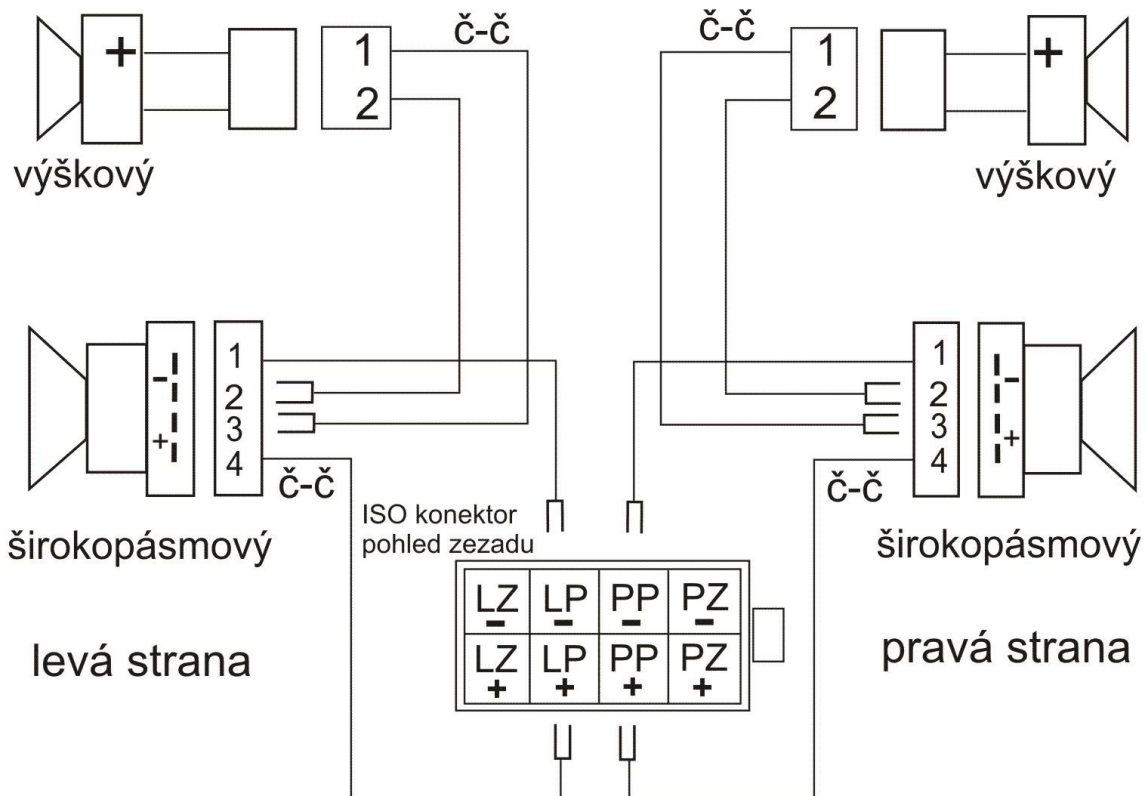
+
1
2
č-č
č-č
1
2
+
výškový
výškový

-
+
1
2
3
4
č-č
1
2
3
4
-
+
č-č

ISO konektor
pohled zezadu
širokopásmový
širokopásmový

| LZ − | LP − | PP − | PZ − |
|---|---|---|---|
| LZ + | LP + | PP + | PZ + |

levá strana
pravá strana